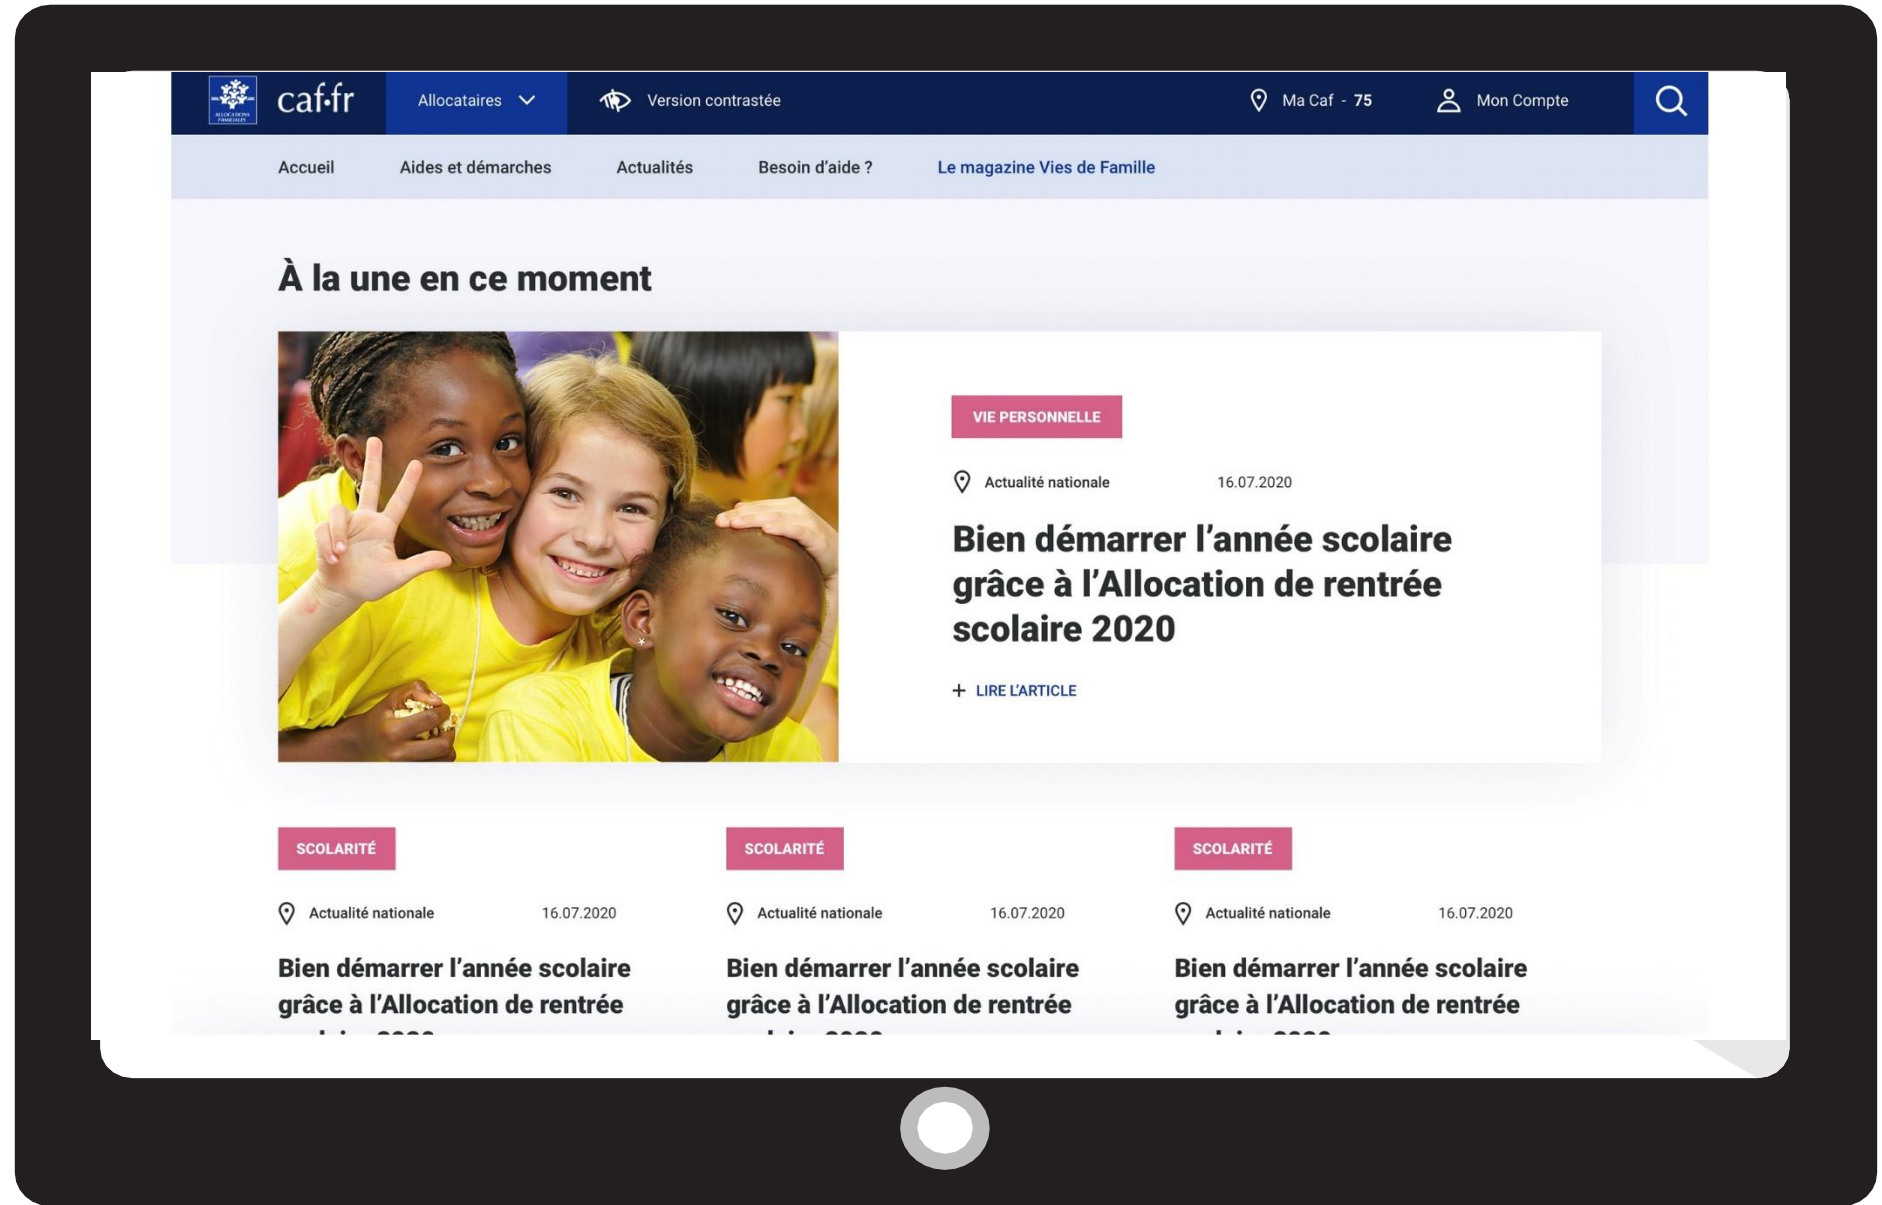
ALLOCATIONS FAMILIALES caf·fr

Allocataires

Version contrastée

Ma Caf - 75

Mon Compte

Accueil

Aides et démarches

Actualités

Besoin d'aide ?

Le magazine Vies de Famille

À la une en ce moment

VIE PERSONNELLE

Actualité nationale 16.07.2020

Bien démarrer l'année scolaire grâce à l'Allocation de rentrée scolaire 2020

+ LIRE L'ARTICLE

SCOLARITÉ

Actualité nationale 16.07.2020

Bien démarrer l'année scolaire grâce à l'Allocation de rentrée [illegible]

SCOLARITÉ

Actualité nationale 16.07.2020

Bien démarrer l'année scolaire grâce à l'Allocation de rentrée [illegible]

SCOLARITÉ

Actualité nationale 16.07.2020

Bien démarrer l'année scolaire grâce à l'Allocation de rentrée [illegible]